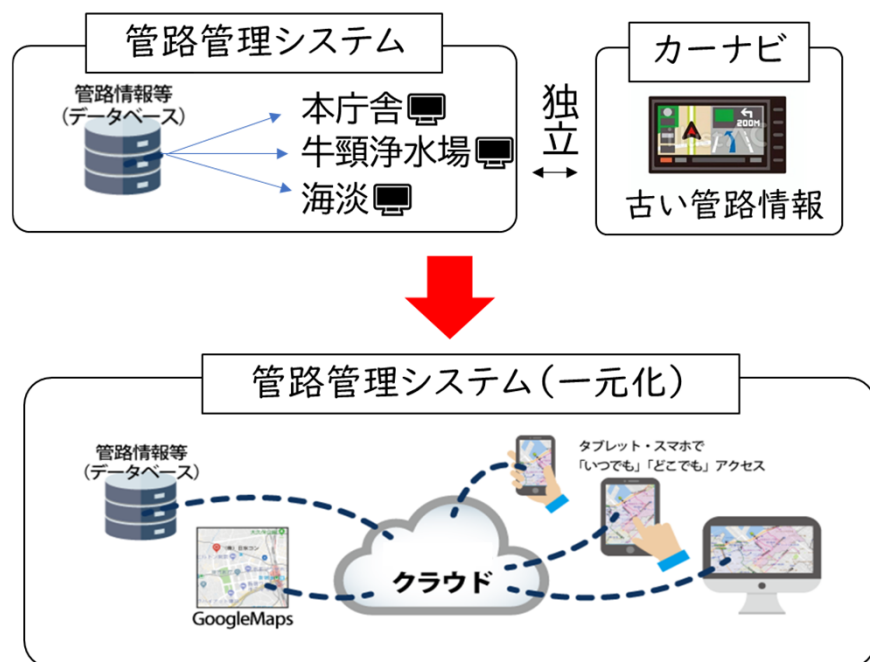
管路管理システム

管路情報等
（データベース）

本庁舎
牛頸浄水場
海淡

独立

カーナビ

200M

古い管路情報

管路管理システム（一元化）

管路情報等
（データベース）

タブレット・スマホで
「いつでも」「どこでも」アクセス

クラウド

GoogleMaps